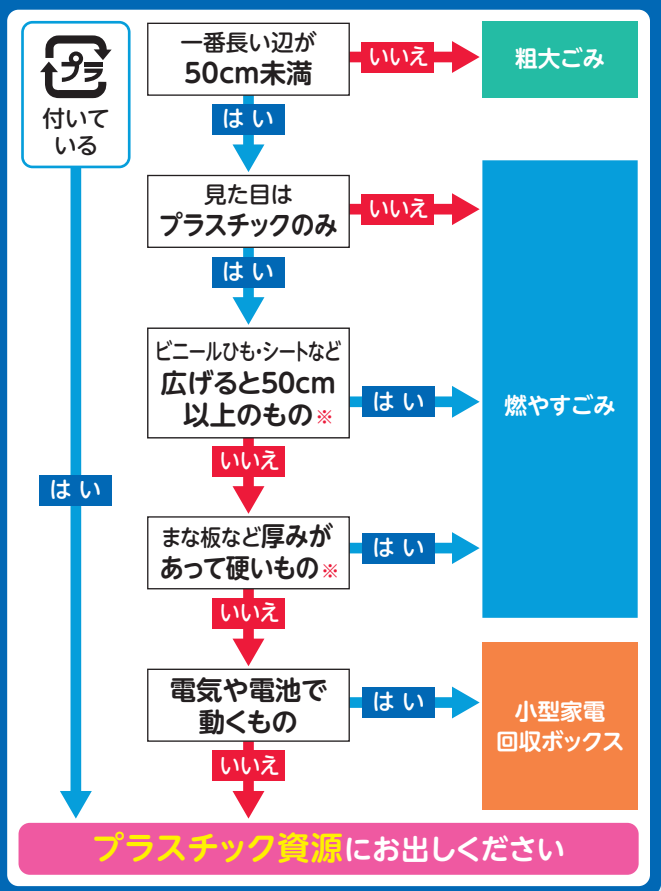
プラ
付いている

一番長い辺が
50cm未満

いいえ

粗大ごみ

はい

見た目は
プラスチックのみ

いいえ

はい

ビニールひも・シートなど
広げると50cm
以上のもの※

はい

燃やすごみ

はい

いいえ

まな板など厚みが
あって硬いもの※

はい

いいえ

電気や電池で
動くもの

はい

小型家電
回収ボックス

いいえ

プラスチック資源にお出しください